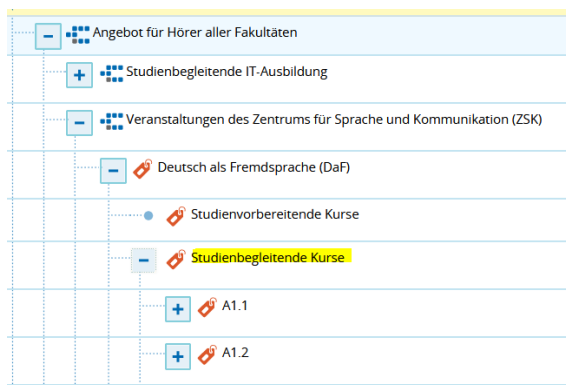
– Angebot für Hörer aller Fakultäten

+ Studienbegleitende IT-Ausbildung

– Veranstaltungen des Zentrums für Sprache und Kommunikation (ZSK)

– Deutsch als Fremdsprache (DaF)

Studienvorbereitende Kurse

– Studienbegleitende Kurse

+ A1.1

+ A1.2